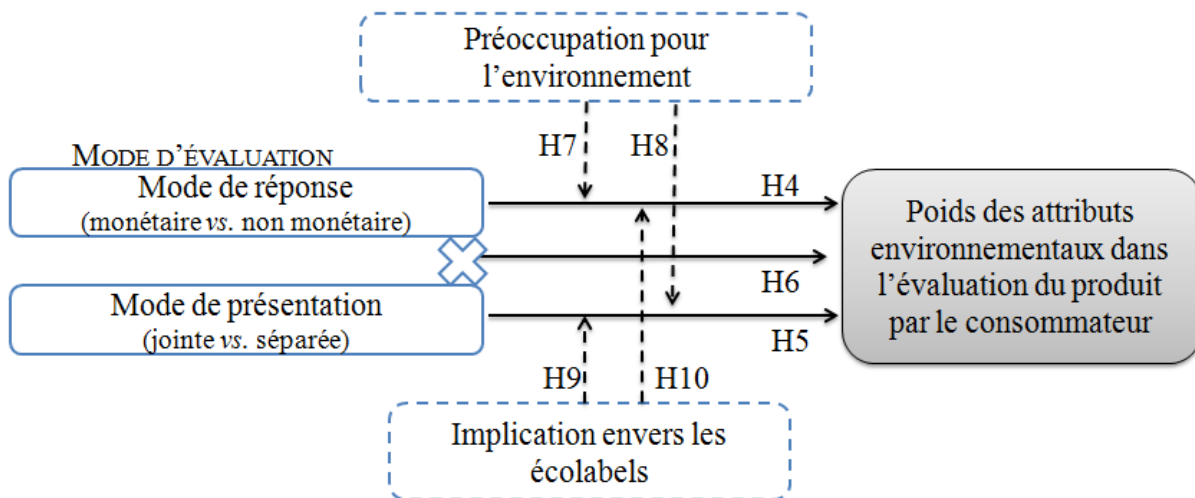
Préoccupation pour l'environnement

H7

H8

MODE D'ÉVALUATION

Mode de réponse
(monétaire *vs.* non monétaire)

Mode de présentation
(jointe *vs.* séparée)

H4

H6

H5

Poids des attributs environnementaux dans l'évaluation du produit par le consommateur

H9

H10

Implication envers les écolabels